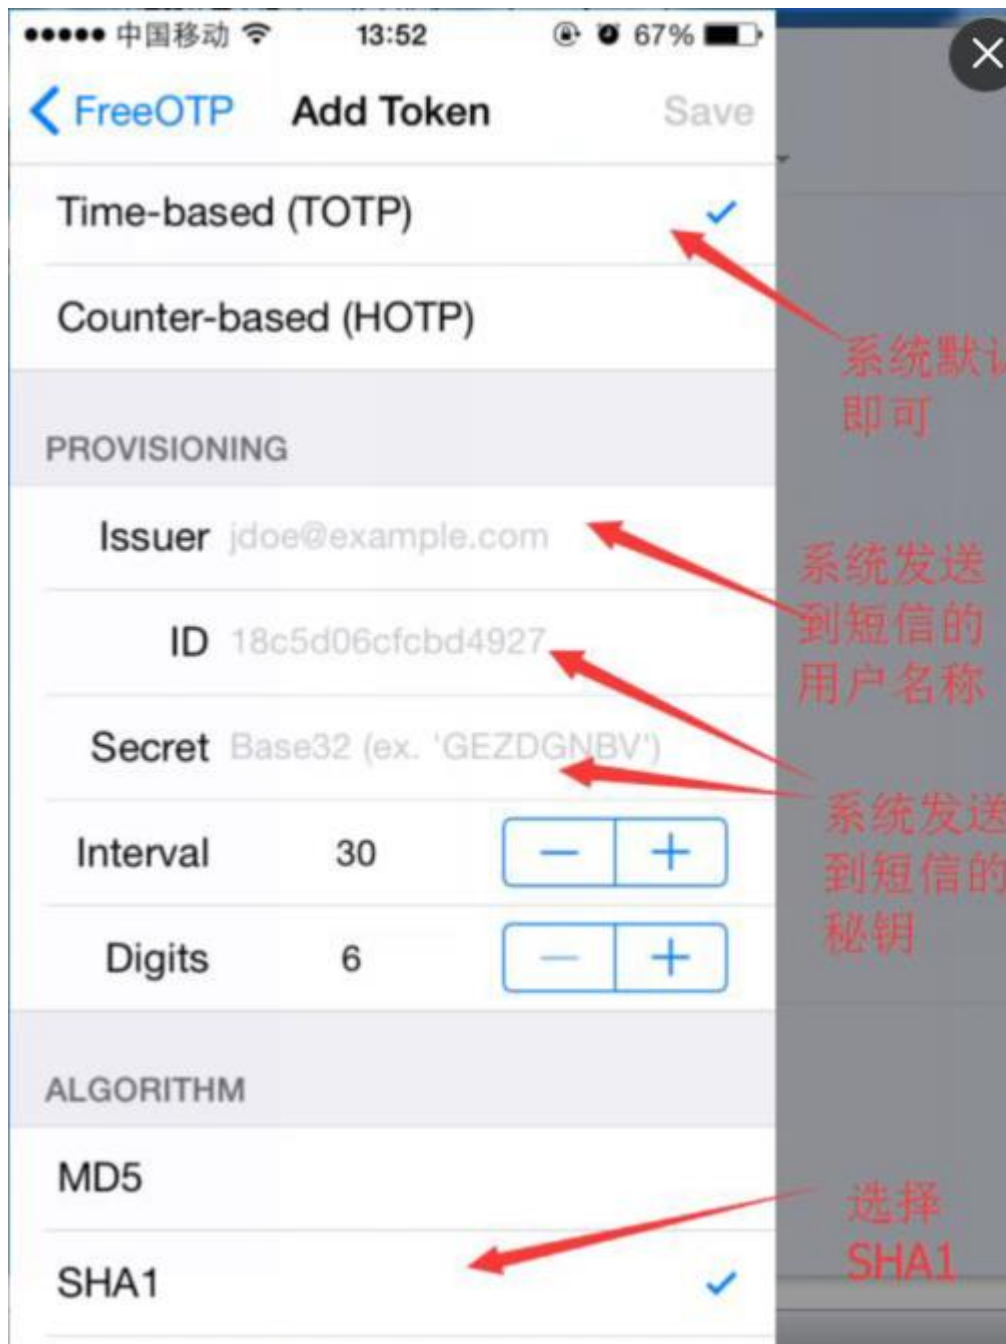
●●●●● 中国移动 13:52 67%

FreeOTP Add Token Save

Time-based (TOTP)

Counter-based (HOTP)

系统默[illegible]
即可

PROVISIONING

Issuer jdoe@example.com

系统发送
到短信的
用户名称

ID 18c5d06cfcbd4927

Secret Base32 (ex. 'GEZDGNBV')

系统发送
到短信的
秘钥

Interval 30 − +

Digits 6 − +

ALGORITHM

MD5

SHA1

选择
SHA1